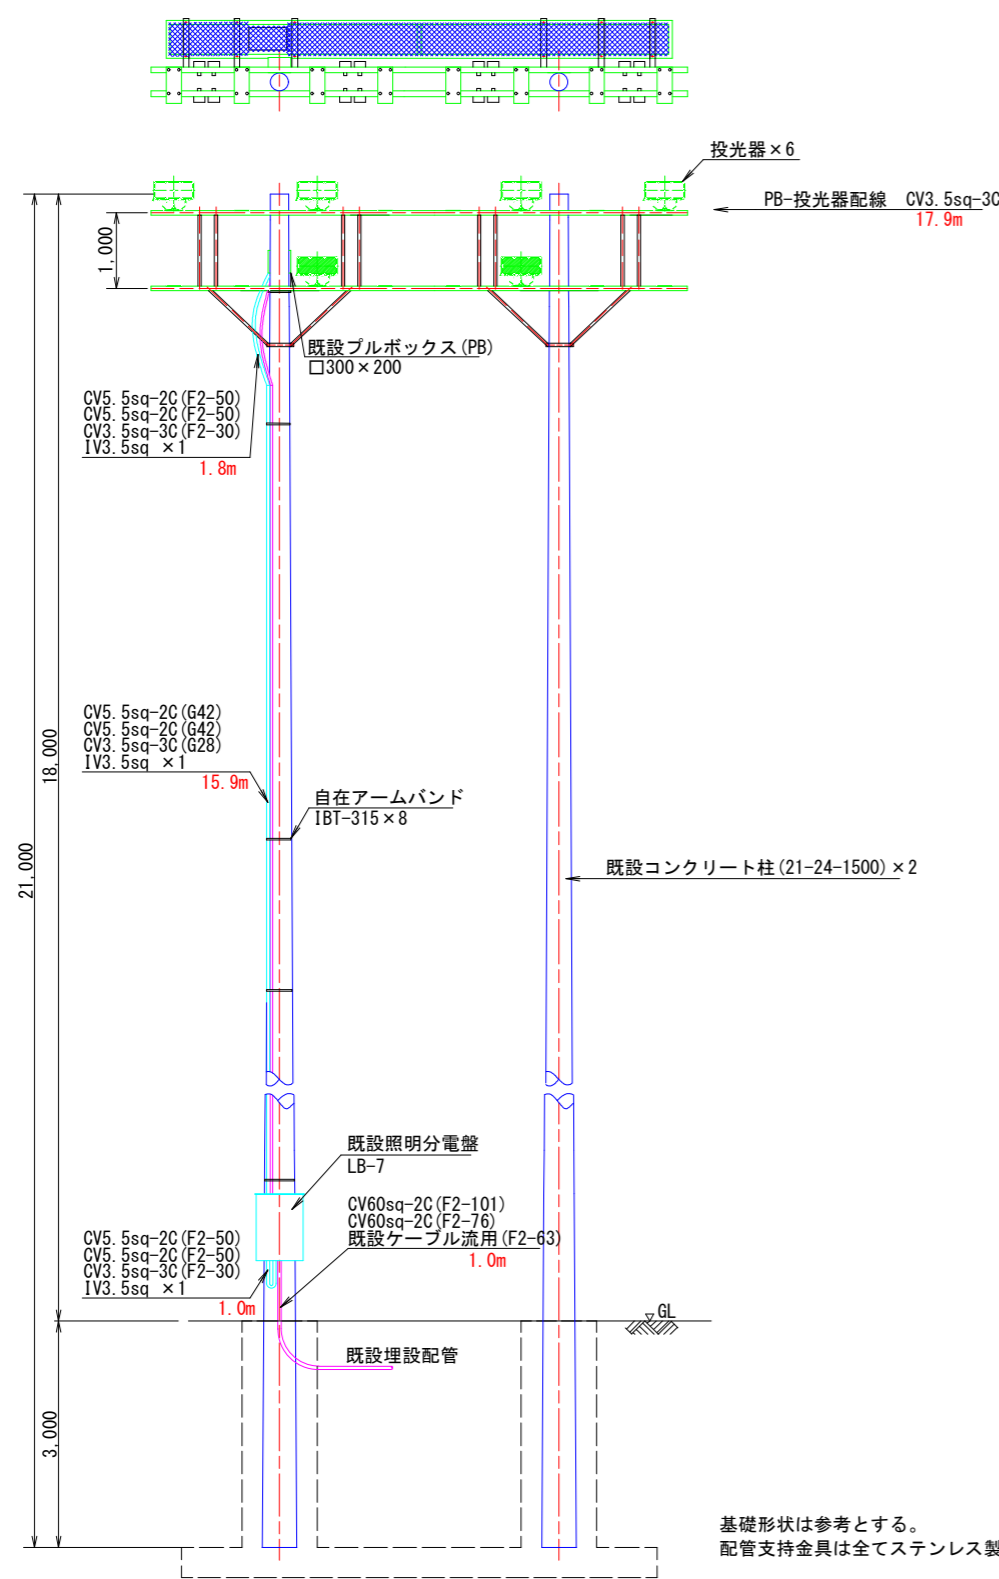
投光器×6

PB-投光器配線　CV3.5sq-3C
17.9m

1,000

既設プルボックス(PB)
□300×200

CV5.5sq-2C(F2-50)
CV5.5sq-2C(F2-50)
CV3.5sq-3C(F2-30)
IV3.5sq ×1
1.8m

18,000

21,000

CV5.5sq-2C(G42)
CV5.5sq-2C(G42)
CV3.5sq-3C(G28)
IV3.5sq ×1
15.9m

自在アームバンド
IBT-315×8

既設コンクリート柱(21-24-1500)×2

既設照明分電盤
LB-7

CV60sq-2C(F2-101)
CV60sq-2C(F2-76)
既設ケーブル流用(F2-63)
1.0m

CV5.5sq-2C(F2-50)
CV5.5sq-2C(F2-50)
CV3.5sq-3C(F2-30)
IV3.5sq ×1
1.0m

GL

既設埋設配管

3,000

基礎形状は参考とする。
配管支持金具は全てステンレス製